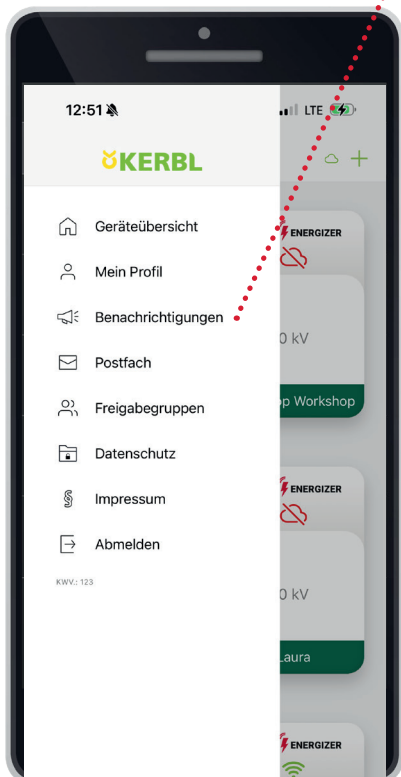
12:51

LTE

KERBL

Geräteübersicht

Mein Profil

Benachrichtigungen

Postfach

Freigabegruppen

Datenschutz

Impressum

Abmelden

KWV.: 123

ENERGIZER

0 kV

p Workshop

ENERGIZER

0 kV

Laura

ENERGIZER